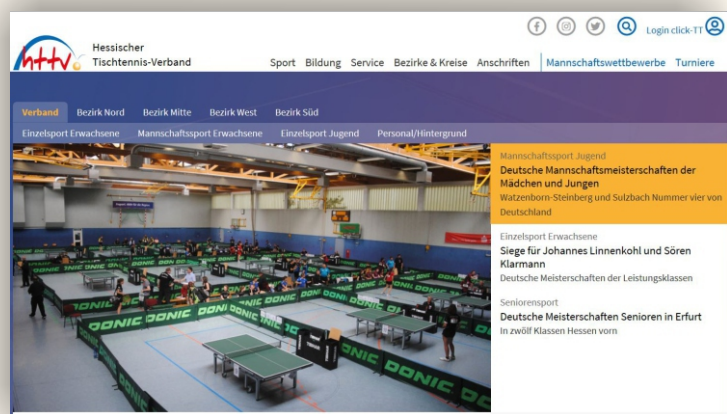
httv Hessischer Tischtennis-Verband

Login click-TT

Sport Bildung Service Bezirke & Kreise Anschriften Mannschaftswettbewerbe Turniere

Verband Bezirk Nord Bezirk Mitte Bezirk West Bezirk Süd

Einzelsport Erwachsene Mannschaftssport Erwachsene Einzelsport Jugend Personal/Hintergrund

DONIC DONIC DONIC DONIC DONIC

Mannschaftssport Jugend
Deutsche Mannschaftsmeisterschaften der Mädchen und Jungen
Watzenborn-Steinberg und Sulzbach Nummer vier von Deutschland

Einzelsport Erwachsene
Siege für Johannes Linnenkohl und Sören Klarmann
Deutsche Meisterschaften der Leistungsklassen

Seniorensport
Deutsche Meisterschaften Senioren in Erfurt
In zwölf Klassen Hessen vorn